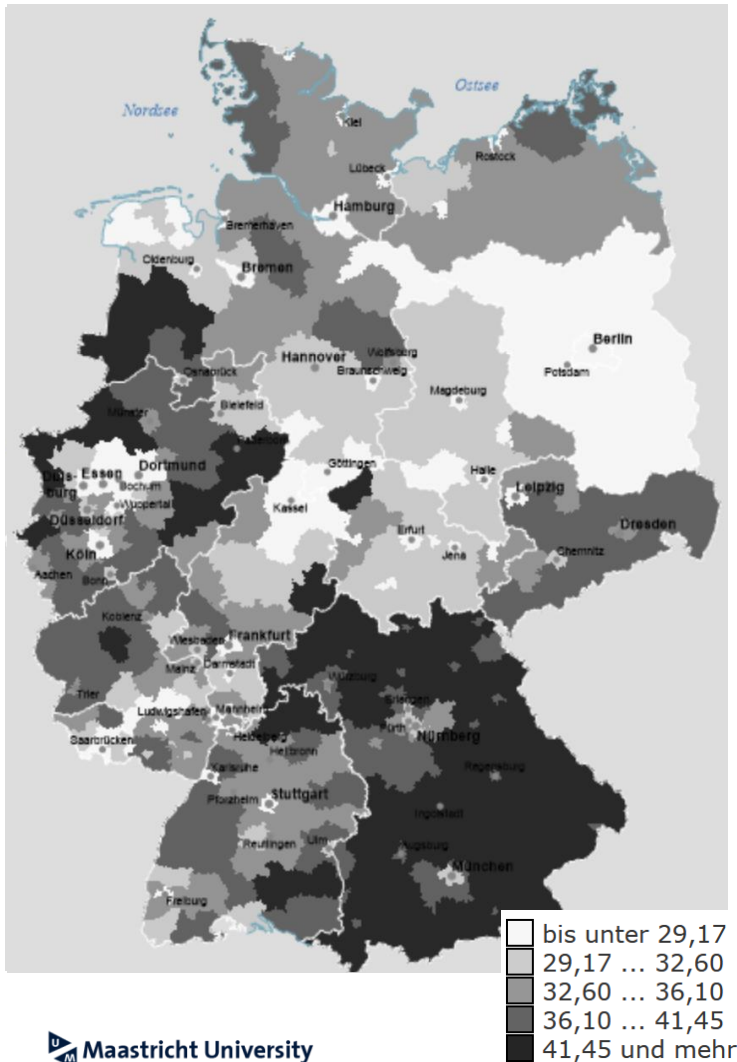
Nordsee

Ostsee

Kiel

Rostock

Lübeck

Hamburg

Bremerhaven

Oldenburg

Bremen

Berlin

Potsdam

Hannover

Wolfsburg

Braunschweig

Magdeburg

Osnabrück

Bielefeld

Münster

Paderborn

Dortmund

Essen

Duisburg

Bochum

Wuppertal

Düsseldorf

Göttingen

Halle

Leipzig

Kassel

Erfurt

Jena

Dresden

Chemnitz

Köln

Aachen

Bonn

Koblenz

Wiesbaden

Frankfurt

Mainz

Darmstadt

Würzburg

Trier

Ludwigshafen

Mannheim

Erlangen

Fürth

Nürnberg

Saarbrücken

Heidelberg

Heilbronn

Karlsruhe

Regensburg

Pforzheim

Stuttgart

Ingolstadt

Reutlingen

Ulm

Augsburg

München

Freiburg

bis unter 29,17
29,17 … 32,60
32,60 … 36,10
36,10 … 41,45
41,45 und mehr

Maastricht University